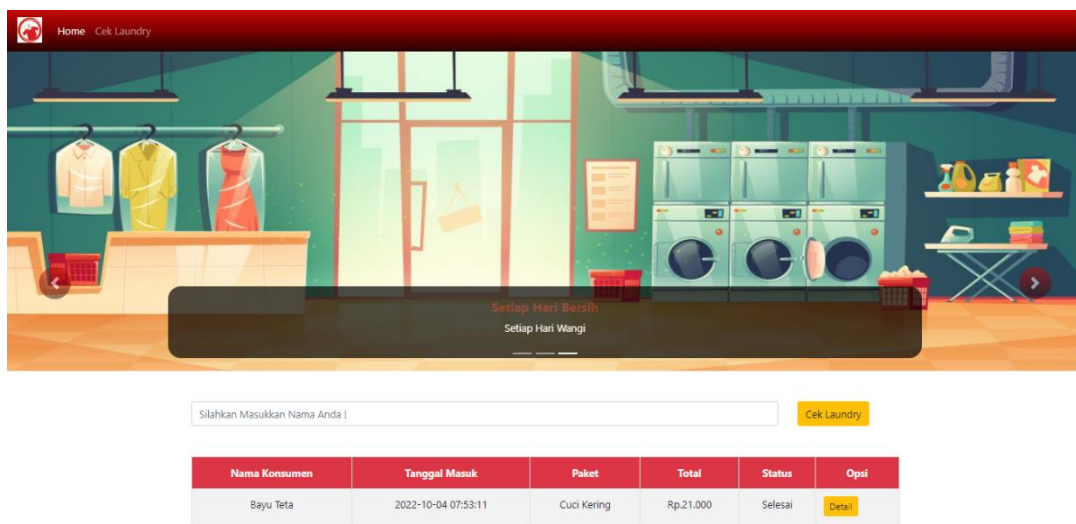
Home Cek Laundry

Setiap Hari Bersih
Setiap Hari Wangi

Silahkan Masukkan Nama Anda !

Cek Laundry

| Nama Konsumen | Tanggal Masuk | Paket | Total | Status | Opsi |
|---|---|---|---|---|---|
| Bayu Teta | 2022-10-04 07:53:11 | Cuci Kering | Rp.21.000 | Selesai | Detail |